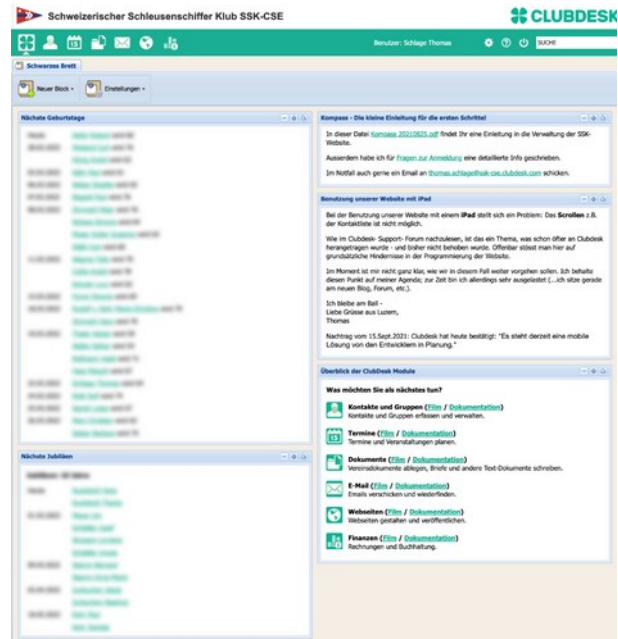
Schweizerischer Schleusenschiffer Klub SSK-CSE

CLUBDESK

Benutzer: Schlage Thomas

SUCHE

Schwarzes Brett

Neuer Block

Einstellungen

Nächste Geburtstage

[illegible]

Nächste Jubiläen

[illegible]

Kompass - Die kleine Einleitung für die ersten Schritte!

In dieser Datei Kompass 20210825.pdf findet Ihr eine Einleitung in die Verwaltung der SSK-Website.

Ausserdem habe ich für Fragen zur Anmeldung eine detaillierte Info geschrieben.

Im Notfall auch gerne ein Email an thomas.schlage@ssk-cse.clubdesk.com schicken.

Benutzung unserer Website mit iPad

Bei der Benutzung unserer Website mit einem iPad stellt sich ein Problem: Das Scrollen z.B. der Kontaktliste ist nicht möglich.

Wie im Clubdesk- Support- Forum nachzulesen, ist das ein Thema, was schon öfter an Clubdesk herangetragen wurde - und bisher nicht behoben wurde. Offenbar stösst man hier auf grundsätzliche Hindernisse in der Programmierung der Website.

Im Moment ist mir nicht ganz klar, wie wir in diesem Fall weiter vorgehen sollen. Ich behalte diesen Punkt auf meiner Agenda; zur Zeit bin ich allerdings sehr ausgelastet (...ich sitze gerade am neuen Blog, Forum, etc.).

Ich bleibe am Ball -
Liebe Grüsse aus Luzern,
Thomas

Nachtrag vom 15.Sept.2021: Clubdesk hat heute bestätigt: "Es steht derzeit eine mobile Lösung von den Entwicklern in Planung."

Überblick der ClubDesk Module

Was möchten Sie als nächstes tun?

Kontakte und Gruppen (Film / Dokumentation)
Kontakte und Gruppen erfassen und verwalten.

Termine (Film / Dokumentation)
Termine und Veranstaltungen planen.

Dokumente (Film / Dokumentation)
Vereinsdokumente ablegen, Briefe und andere Text-Dokumente schreiben.

E-Mail (Film / Dokumentation)
Emails verschicken und wiederfinden.

Webseiten (Film / Dokumentation)
Webseiten gestalten und veröffentlichen.

Finanzen (Film / Dokumentation)
Rechnungen und Buchhaltung.